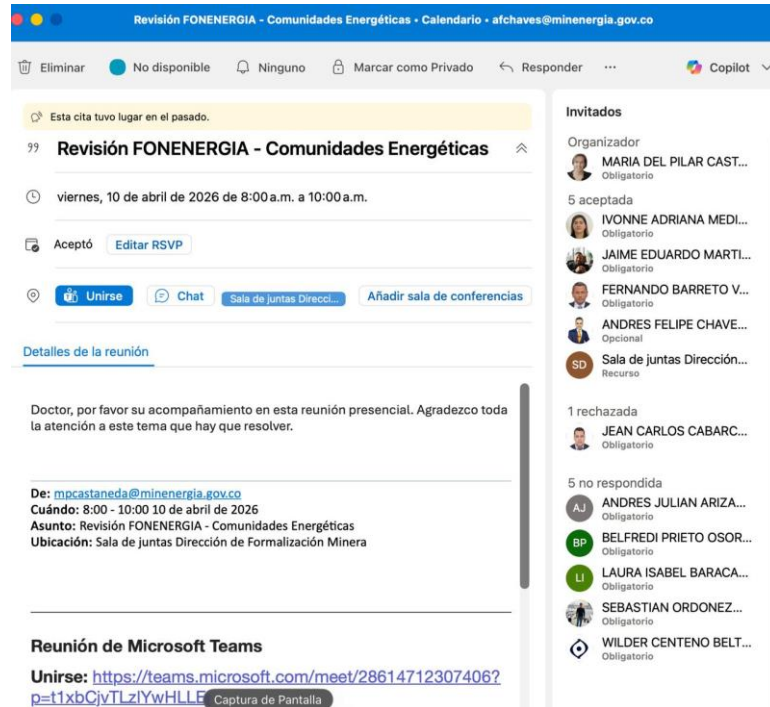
Revisión FONENERGIA - Comunidades Energéticas • Calendario • afchaves@minenergia.gov.co

Eliminar No disponible Ninguno Marcar como Privado Responder ··· Copilot

Esta cita tuvo lugar en el pasado.

Revisión FONENERGIA - Comunidades Energéticas

viernes, 10 de abril de 2026 de 8:00 a.m. a 10:00 a.m.

Aceptó Editar RSVP

Unirse Chat Sala de juntas Direcci... Añadir sala de conferencias

Detalles de la reunión

Doctor, por favor su acompañamiento en esta reunión presencial. Agradezco toda la atención a este tema que hay que resolver.

De: mpcastaneda@minenergia.gov.co
Cuándo: 8:00 - 10:00 10 de abril de 2026
Asunto: Revisión FONENERGIA - Comunidades Energéticas
Ubicación: Sala de juntas Dirección de Formalización Minera

Reunión de Microsoft Teams

Unirse: https://teams.microsoft.com/meet/28614712307406?p=t1xbCjvTLzlYwHLLE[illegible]

Captura de Pantalla

Invitados

Organizador
MARIA DEL PILAR CAST...
Obligatorio

5 aceptada
IVONNE ADRIANA MEDI...
Obligatorio
JAIME EDUARDO MARTI...
Obligatorio
FERNANDO BARRETO V...
Obligatorio
ANDRES FELIPE CHAVE...
Opcional
SD Sala de juntas Dirección...
Recurso

1 rechazada
JEAN CARLOS CABARC...
Obligatorio

5 no respondida
AJ ANDRES JULIAN ARIZA...
Obligatorio
BP BELFREDI PRIETO OSOR...
Obligatorio
LI LAURA ISABEL BARACA...
Obligatorio
SEBASTIAN ORDONEZ...
Obligatorio
WILDER CENTENO BELT...
Obligatorio